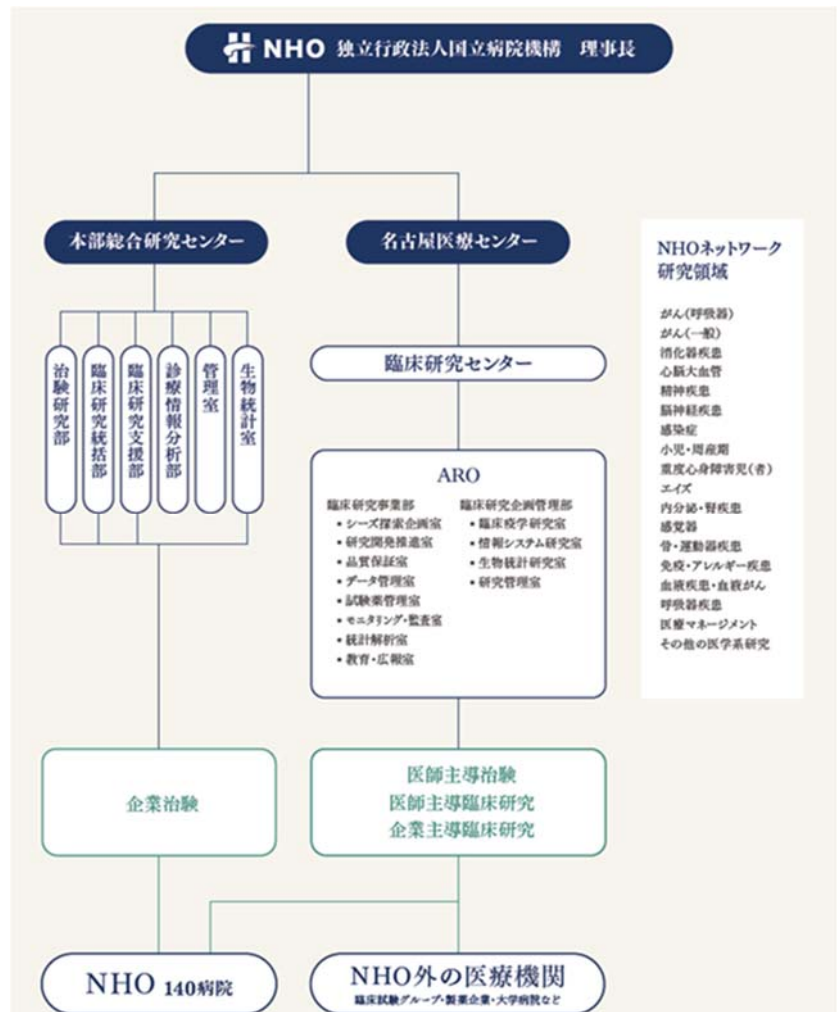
NHO 独立行政法人国立病院機構 理事長

本部総合研究センター

治験研究部

臨床研究統括部

臨床研究支援部

診療情報分析部

管理室

生物統計室

名古屋医療センター

臨床研究センター

ARO

臨床研究事業部
• シーズ探索企画室
• 研究開発推進室
• 品質保証室
• データ管理室
• 試験薬管理室
• モニタリング・監査室
• 統計解析室
• 教育・広報室

臨床研究企画管理部
• 臨床疫学研究室
• 情報システム研究室
• 生物統計研究室
• 研究管理室

NHOネットワーク研究領域

がん(呼吸器)
がん(一般)
消化器疾患
心脳大血管
精神疾患
脳神経疾患
感染症
小児・周産期
重度心身障害児(者)
エイズ
内分泌・腎疾患
感覚器
骨・運動器疾患
免疫・アレルギー疾患
血液疾患・血液がん
呼吸器疾患
医療マネージメント
その他の医学系研究

企業治験

医師主導治験
医師主導臨床研究
企業主導臨床研究

NHO 140病院

NHO外の医療機関
臨床試験グループ・製薬企業・大学病院など